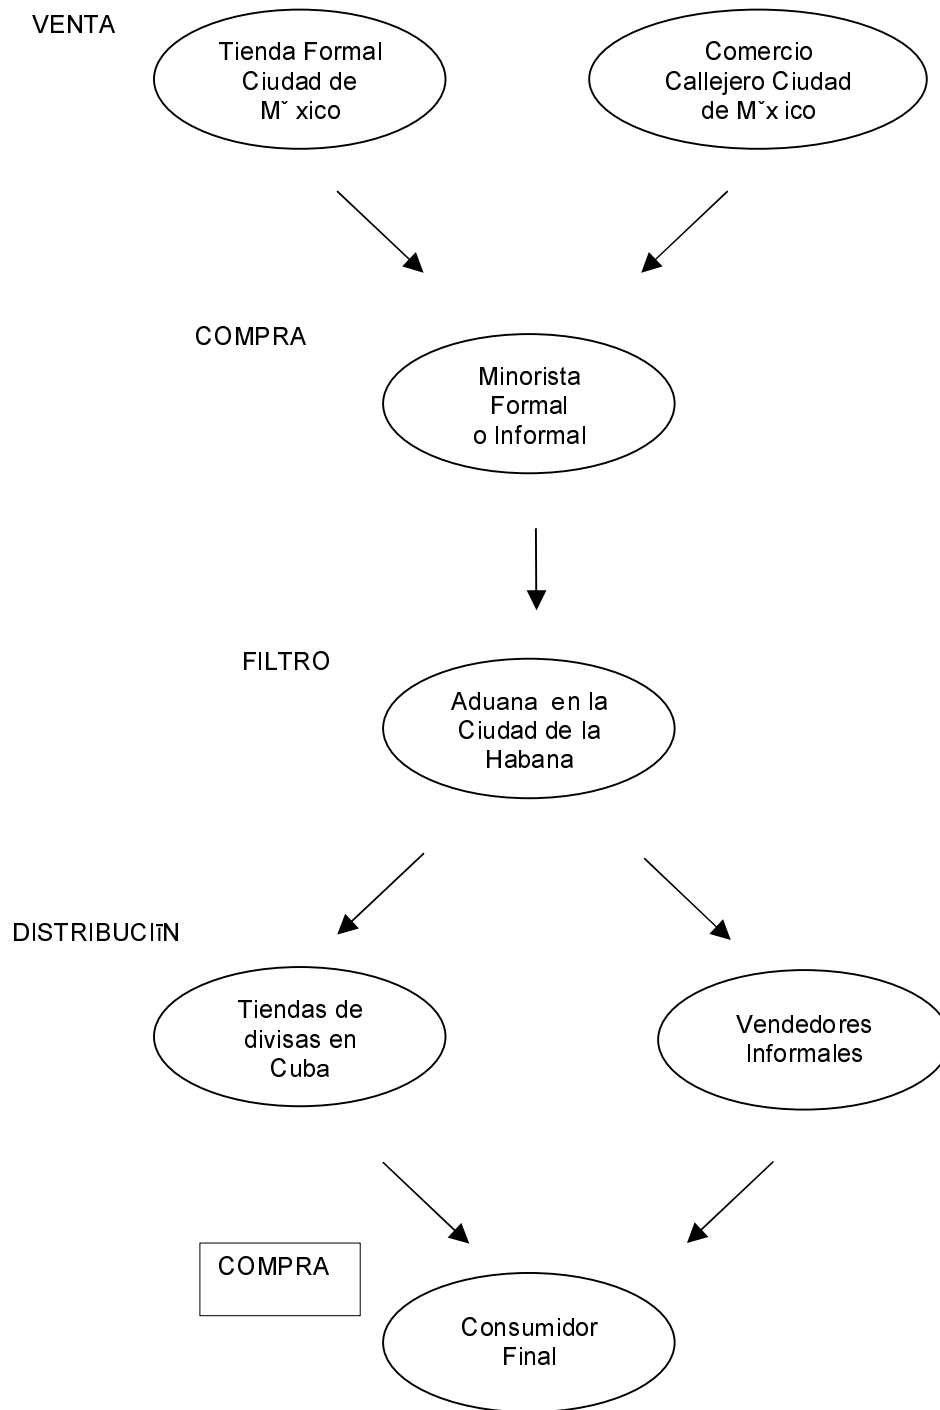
VENTA

Tienda Formal Ciudad de M˜ xico

Comercio Callejero Ciudad de M˜x ico

COMPRA

Minorista Formal o Informal

FILTRO

Aduana en la Ciudad de la Habana

DISTRIBUCIīN

Tiendas de divisas en Cuba

Vendedores Informales

COMPRA

Consumidor Final